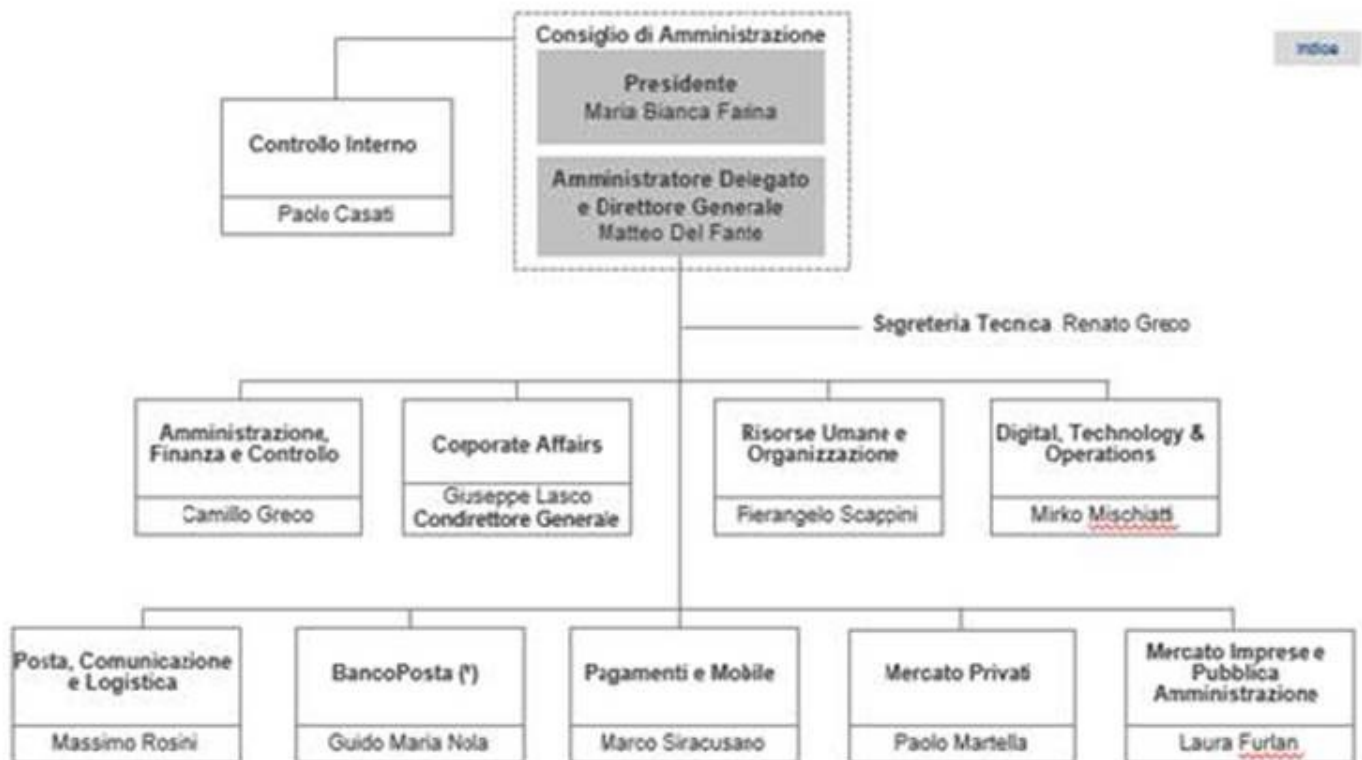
Consiglio di Amministrazione

Presidente
Maria Bianca Farina

Amministratore Delegato e Direttore Generale
Matteo Del Fante

Indice

Controllo Interno
Paolo Casati

Segreteria Tecnica Renato Greco

Amministrazione, Finanza e Controllo
Camillo Greco

Corporate Affairs
Giuseppe Lasco
Condirettore Generale

Risorse Umane e Organizzazione
Pierangelo Scappini

Digital, Technology & Operations
Mirko Mischiatti

Posta, Comunicazione e Logistica
Massimo Rosini

BancoPosta (*)
Guido Maria Nola

Pagamenti e Mobile
Marco Siracusano

Mercato Privati
Paolo Martella

Mercato Imprese e Pubblica Amministrazione
Laura Furlan